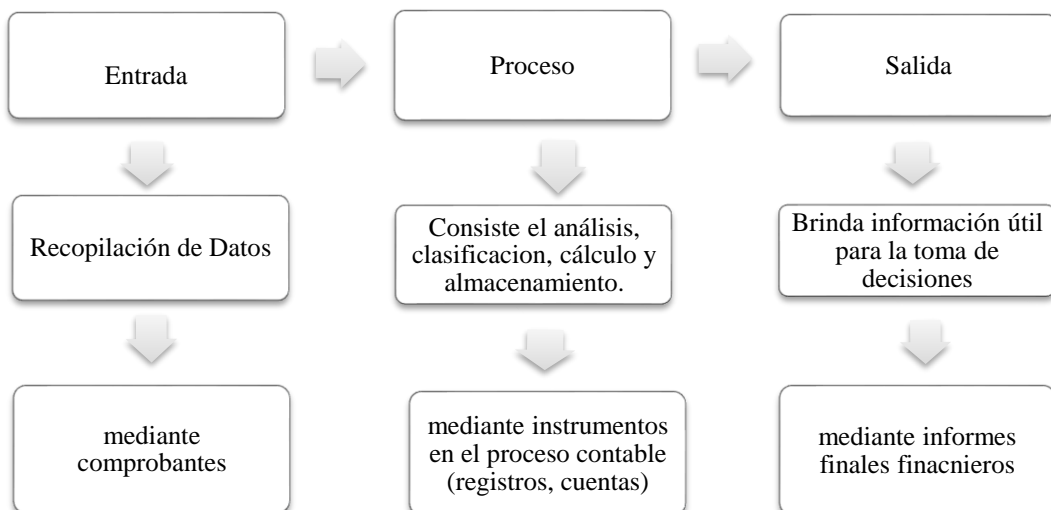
Entrada

Recopilación de Datos

mediante comprobantes

Proceso

Consiste el análisis, clasificacion, cálculo y almacenamiento.

mediante instrumentos en el proceso contable (registros, cuentas)

Salida

Brinda información útil para la toma de decisiones

mediante informes finales finacnieros